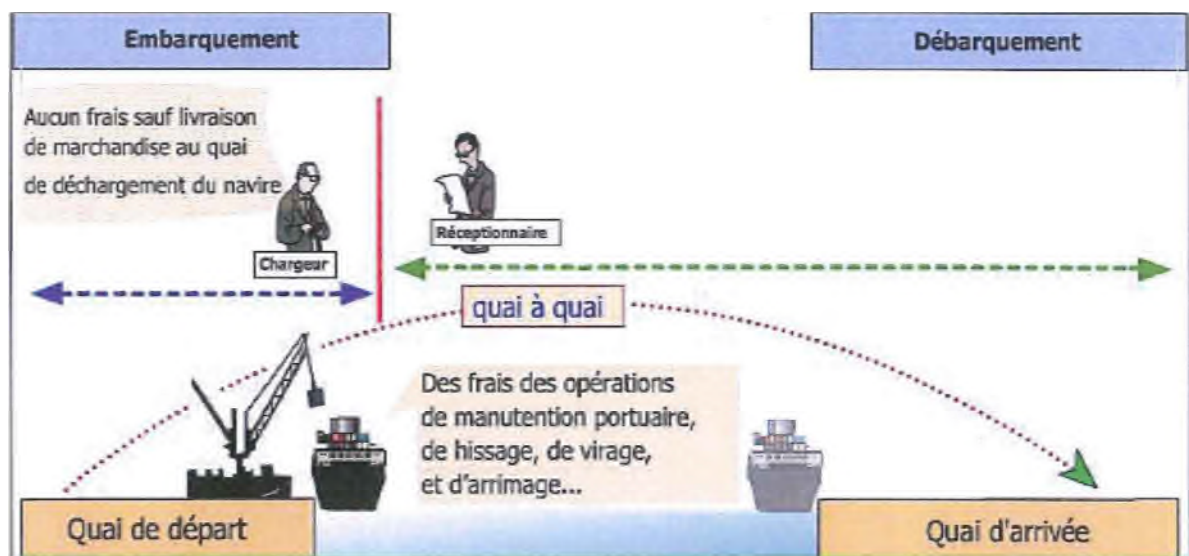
Embarquement

Débarquement

Aucun frais sauf livraison de marchandise au quai de déchargement du navire

Chargeur

Réceptionnaire

quai à quai

Des frais des opérations de manutention portuaire, de hissage, de virage, et d'arrimage...

Quai de départ

Quai d'arrivée